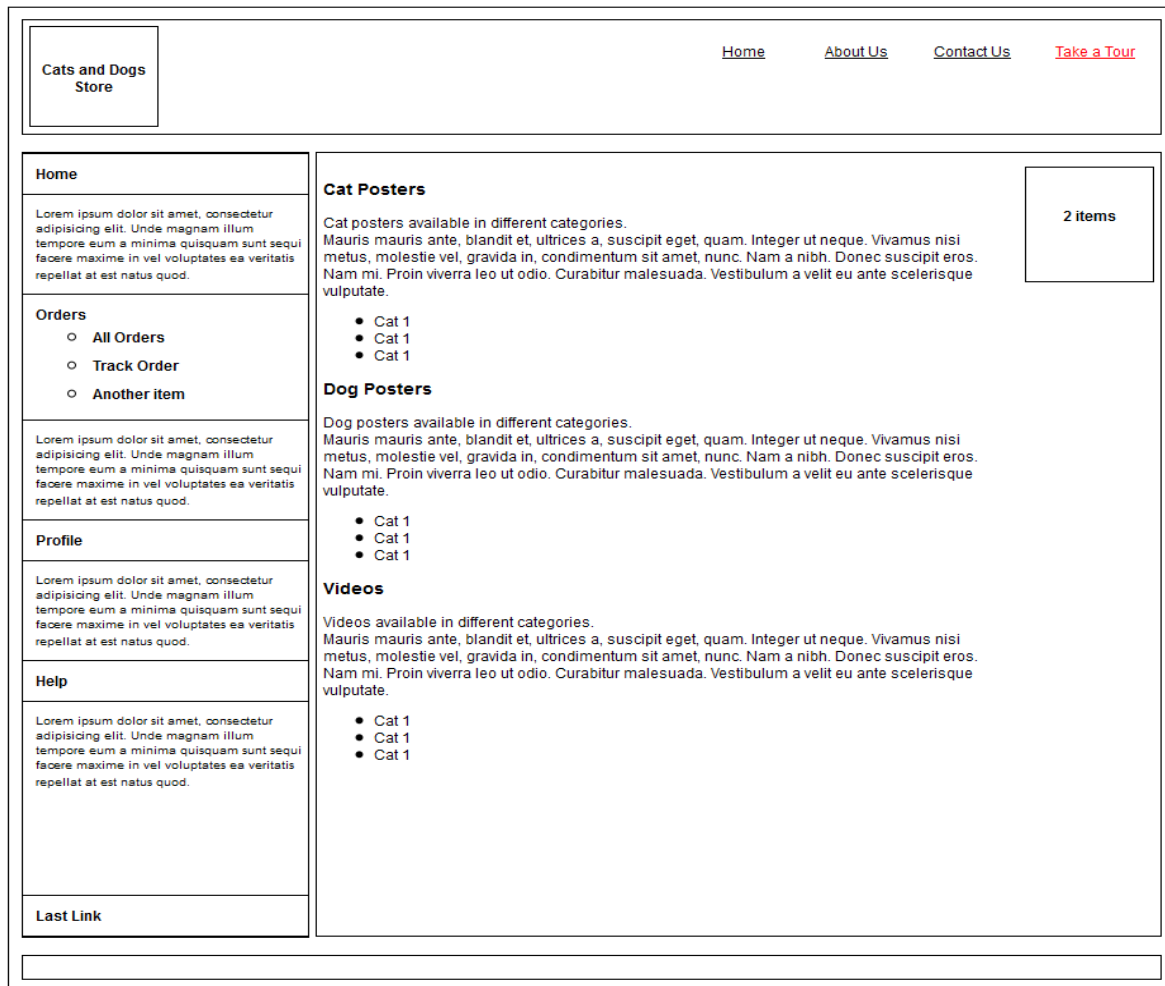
Cats and Dogs Store

Home About Us Contact Us Take a Tour

Home

Lorem ipsum dolor sit amet, consectetur adipisicing elit. Unde magnam illum tempore eum a minima quisquam sunt sequi facere maxime in vel voluptates ea veritatis repellat at est natus quod.

Orders
- All Orders
- Track Order
- Another item

Lorem ipsum dolor sit amet, consectetur adipisicing elit. Unde magnam illum tempore eum a minima quisquam sunt sequi facere maxime in vel voluptates ea veritatis repellat at est natus quod.

Profile

Lorem ipsum dolor sit amet, consectetur adipisicing elit. Unde magnam illum tempore eum a minima quisquam sunt sequi facere maxime in vel voluptates ea veritatis repellat at est natus quod.

Help

Lorem ipsum dolor sit amet, consectetur adipisicing elit. Unde magnam illum tempore eum a minima quisquam sunt sequi facere maxime in vel voluptates ea veritatis repellat at est natus quod.

Last Link

Cat Posters

Cat posters available in different categories.
Mauris mauris ante, blandit et, ultrices a, suscipit eget, quam. Integer ut neque. Vivamus nisi metus, molestie vel, gravida in, condimentum sit amet, nunc. Nam a nibh. Donec suscipit eros. Nam mi. Proin viverra leo ut odio. Curabitur malesuada. Vestibulum a velit eu ante scelerisque vulputate.

- Cat 1
- Cat 1
- Cat 1

Dog Posters

Dog posters available in different categories.
Mauris mauris ante, blandit et, ultrices a, suscipit eget, quam. Integer ut neque. Vivamus nisi metus, molestie vel, gravida in, condimentum sit amet, nunc. Nam a nibh. Donec suscipit eros. Nam mi. Proin viverra leo ut odio. Curabitur malesuada. Vestibulum a velit eu ante scelerisque vulputate.

- Cat 1
- Cat 1
- Cat 1

Videos

Videos available in different categories.
Mauris mauris ante, blandit et, ultrices a, suscipit eget, quam. Integer ut neque. Vivamus nisi metus, molestie vel, gravida in, condimentum sit amet, nunc. Nam a nibh. Donec suscipit eros. Nam mi. Proin viverra leo ut odio. Curabitur malesuada. Vestibulum a velit eu ante scelerisque vulputate.

- Cat 1
- Cat 1
- Cat 1

2 items